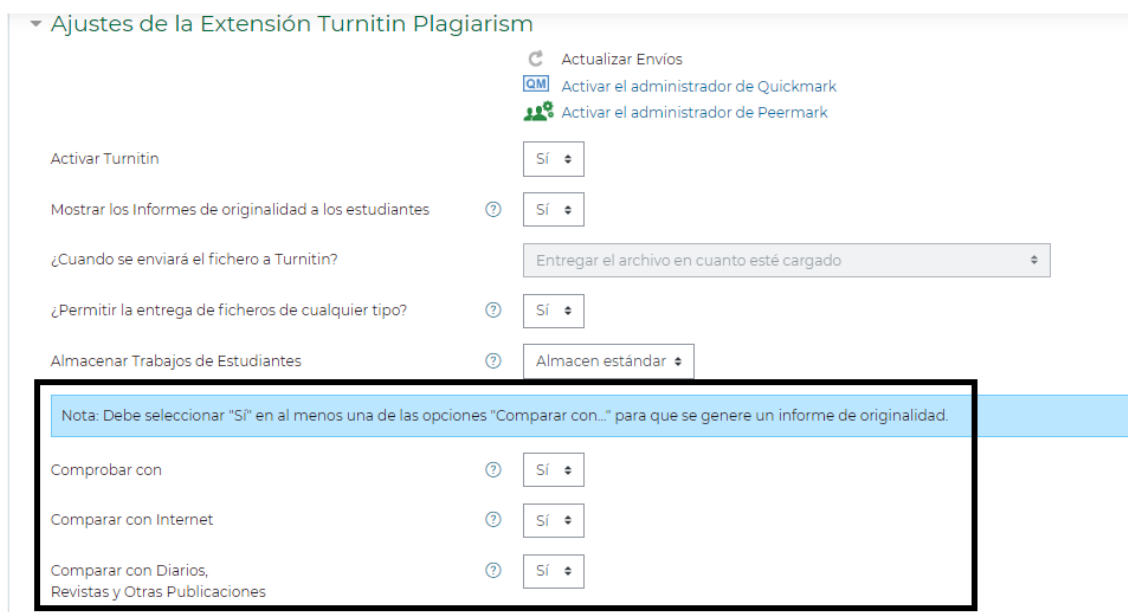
Ajustes de la Extensión Turnitin Plagiarism

Actualizar Envíos
QM Activar el administrador de Quickmark
Activar el administrador de Peermark

Activar Turnitin | Sí

Mostrar los Informes de originalidad a los estudiantes | Sí

¿Cuando se enviará el fichero a Turnitin? | Entregar el archivo en cuanto esté cargado

¿Permitir la entrega de ficheros de cualquier tipo? | Sí

Almacenar Trabajos de Estudiantes | Almacen estándar

Nota: Debe seleccionar "Sí" en al menos una de las opciones "Comparar con..." para que se genere un informe de originalidad.

Comprobar con | Sí

Comparar con Internet | Sí

Comparar con Diarios, Revistas y Otras Publicaciones | Sí